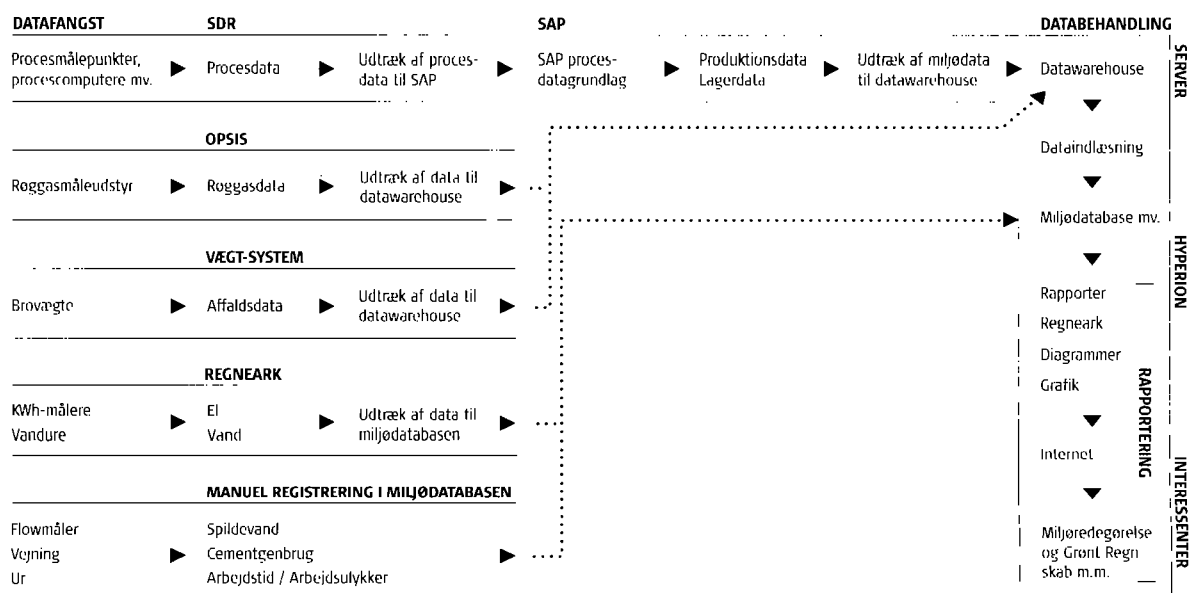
DATAFANGST

SDR

SAP

DATABEHANDLING

Procesmålepunkter, procescomputere mv. ▶ Procesdata ▶ Udtræk af procesdata til SAP ▶ SAP procesdatagrundlag ▶ Produktionsdata Lagerdata ▶ Udtræk af miljødata til datawarehouse ▶ Datawarehouse

SERVER

OPSIS

Røggasmåleudstyr ▶ Røggasdata ▶ Udtræk af data til datawarehouse ▶

Dataindlæsning

Miljødatabase mv.

VÆGT-SYSTEM

Brovægte ▶ Affaldsdata ▶ Udtræk af data til datawarehouse ▶

HYPERION

Rapporter
Regneark
Diagrammer
Grafik

REGNEARK

KWh-målere
Vandure
▶ El
Vand
▶ Udtræk af data til miljødatabasen ▶

RAPPORTERING

Internet

MANUEL REGISTRERING I MILJØDATABASEN

Flowmåler
Vejning
Ur
▶ Spildevand
Cementgenbrug
Arbejdstid / Arbejdsulykker
▶

Miljøredegørelse og Grønt Regnskab m.m.

INTERESSENTER